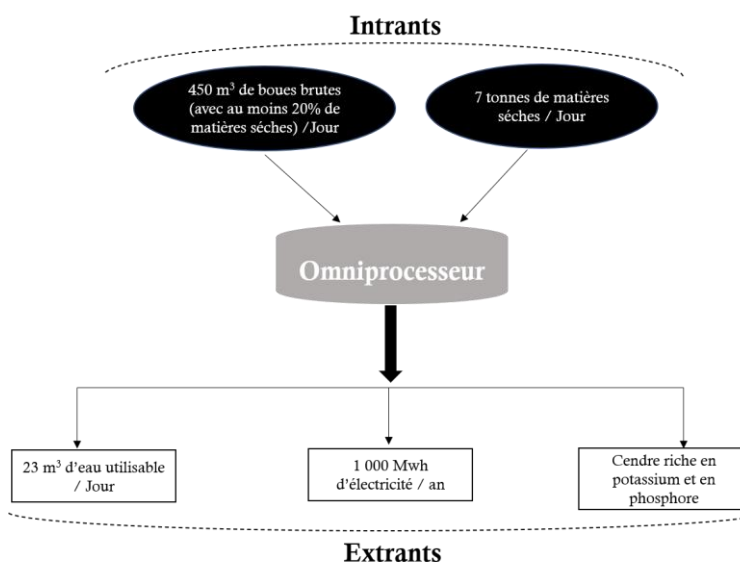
Intrants

450 m$^3$ de boues brutes (avec au moins 20% de matières séches) /Jour

7 tonnes de matières séches / Jour

Omniprocesseur

23 m$^3$ d'eau utilisable / Jour

1 000 Mwh d'électricité / an

Cendre riche en potassium et en phosphore

Extrants